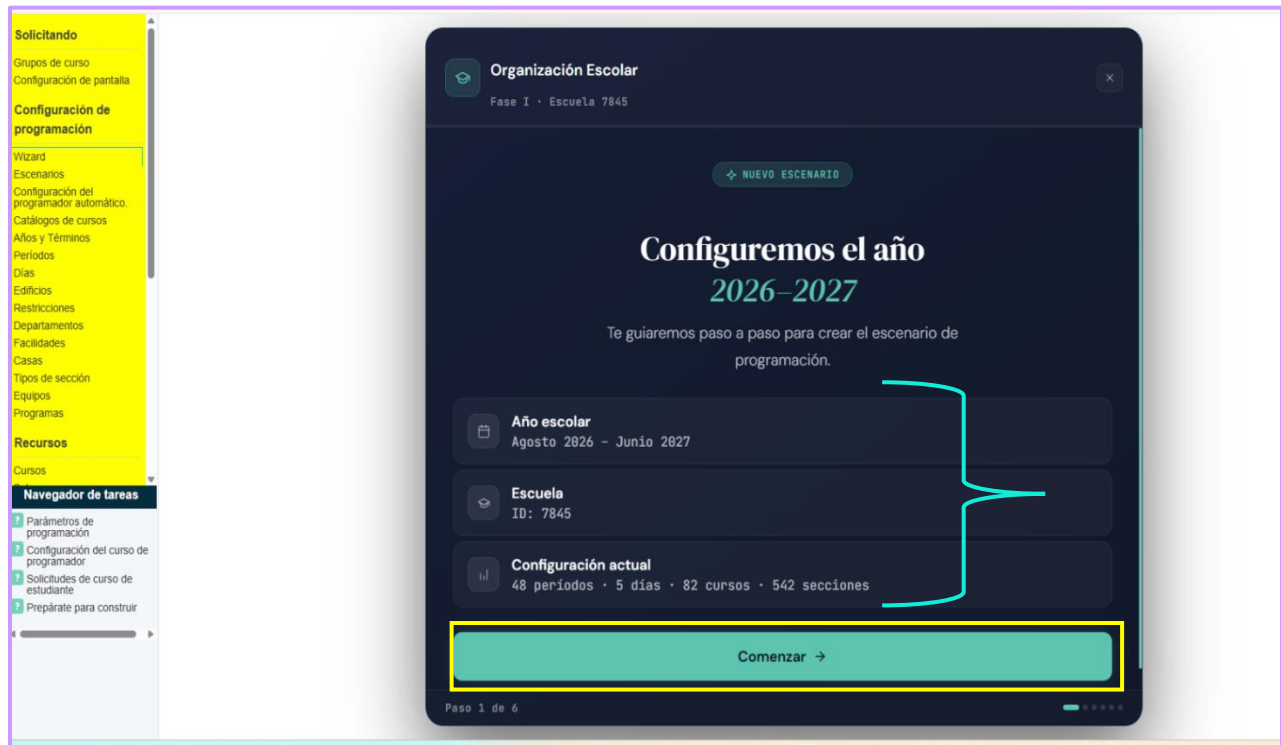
Solicitando
Grupos de curso
Configuración de pantalla
Configuración de programación
Wizard
Escenarios
Configuración del programador automático.
Catálogos de cursos
Años y Términos
Períodos
Días
Edificios
Restricciones
Departamentos
Facilidades
Casas
Tipos de sección
Equipos
Programas
Recursos
Cursos

Navegador de tareas
Parámetros de programación
Configuración del curso de programador
Solicitudes de curso de estudiante
Prepárate para construir

Organización Escolar
Fase I · Escuela 7845
×

NUEVO ESCENARIO

Configuremos el año
2026–2027

Te guiaremos paso a paso para crear el escenario de programación.

Año escolar
Agosto 2026 – Junio 2027

Escuela
ID: 7845

Configuración actual
48 períodos · 5 días · 82 cursos · 542 secciones

Comenzar →

Paso 1 de 6